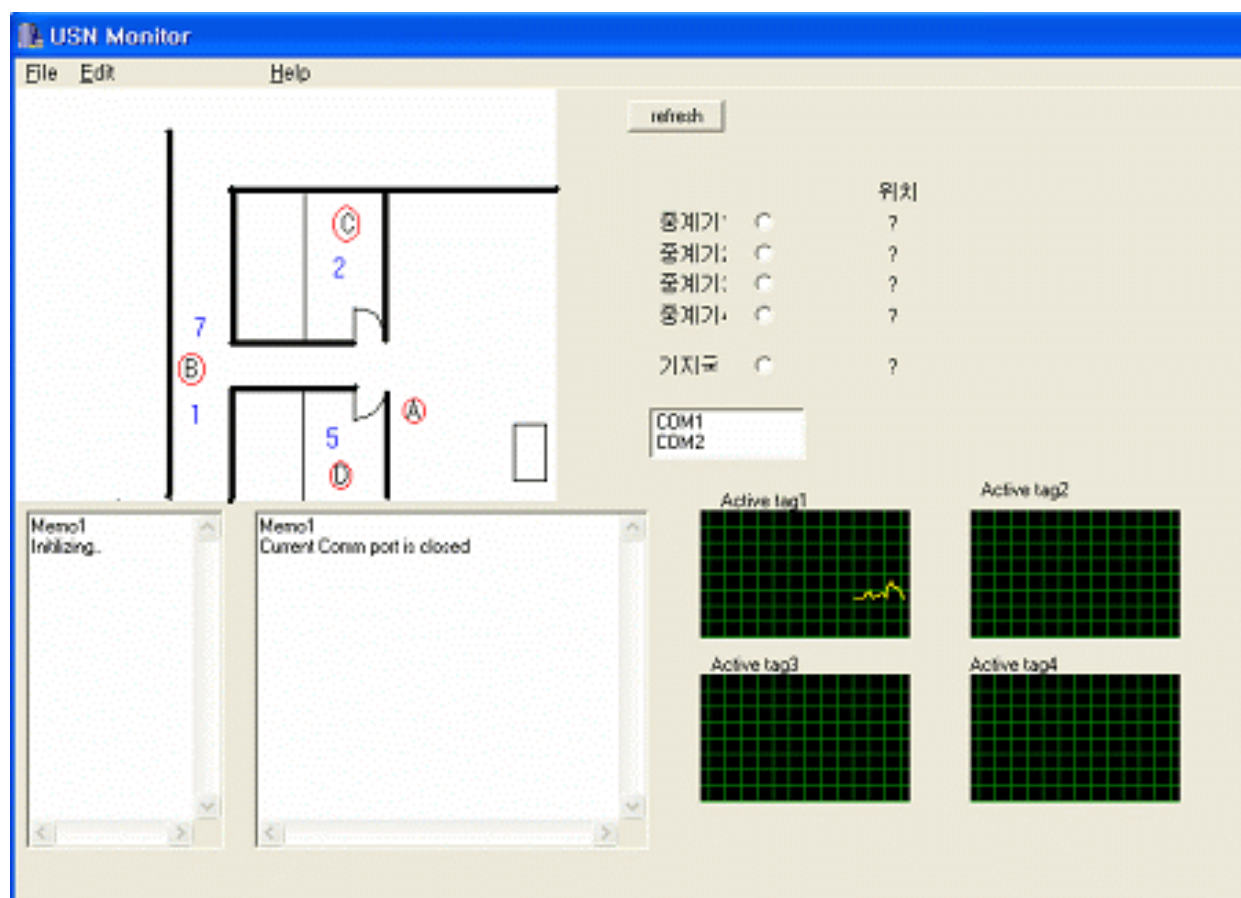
USN Monitor

File Edit Help

C
2
7
B
1
A
5
D

refresh

위치

중계기1 ?
중계기2 ?
중계기3 ?
중계기4 ?

기지국 ?

COM1
COM2

Memo1
Initilizing..

Memo1
Current Comm port is closed

Active tag1

Active tag2

Active tag3

Active tag4